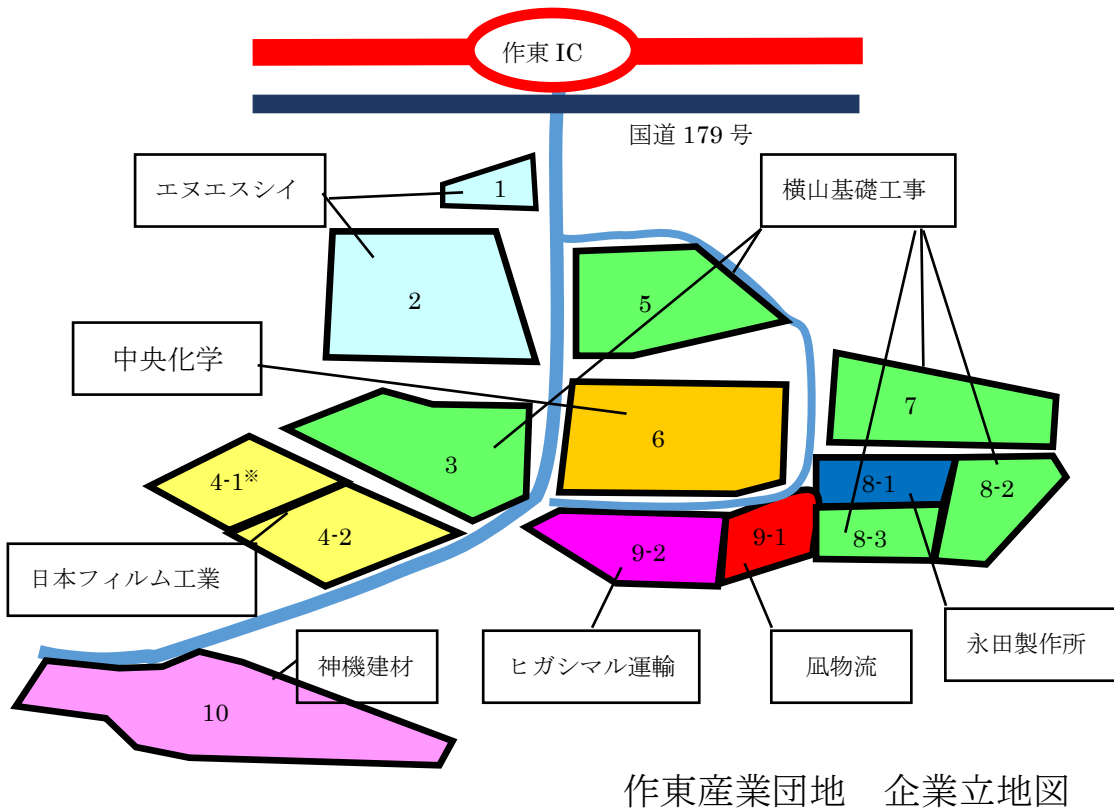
作東 IC

国道 179 号

エヌエスシイ

1

2

横山基礎工事

5

中央化学

7

6

3

4-1※

8-1

8-2

4-2

9-1

8-3

9-2

日本フィルム工業

神機建材

ヒガシマル運輸

凪物流

永田製作所

10

作東産業団地　企業立地図